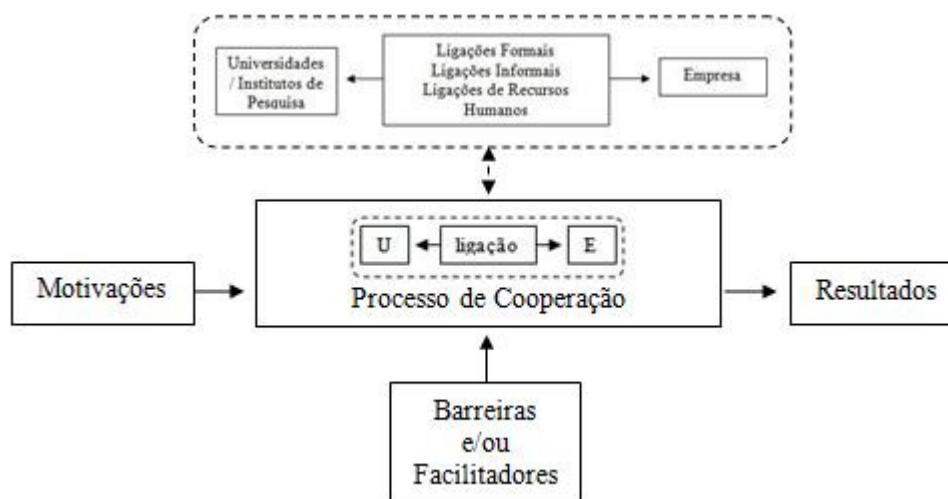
Universidades / Institutos de Pesquisa

Ligações Formais
Ligações Informais
Ligações de Recursos Humanos

Empresa

U

ligação

E

Processo de Cooperação

Motivações

Resultados

Barreiras
e/ou
Facilitadores